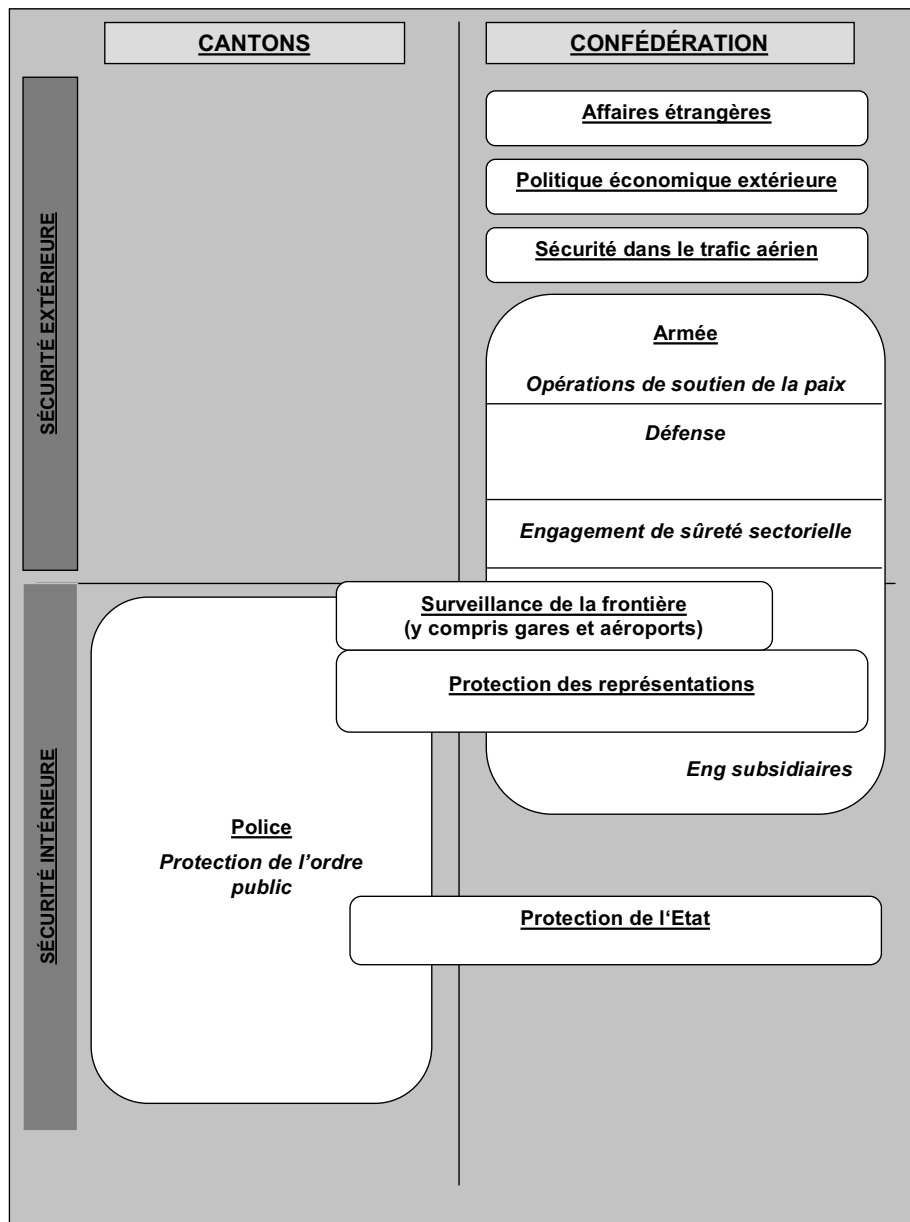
CANTONS

CONFÉDÉRATION

SÉCURITÉ EXTÉRIEURE

Affaires étrangères

Politique économique extérieure

Sécurité dans le trafic aérien

Armée

Opérations de soutien de la paix

Défense

Engagement de sûreté sectorielle

SÉCURITÉ INTÉRIEURE

Surveillance de la frontière (y compris gares et aéroports)

Protection des représentations

Eng subsidiaires

Police

Protection de l'ordre public

Protection de l'Etat